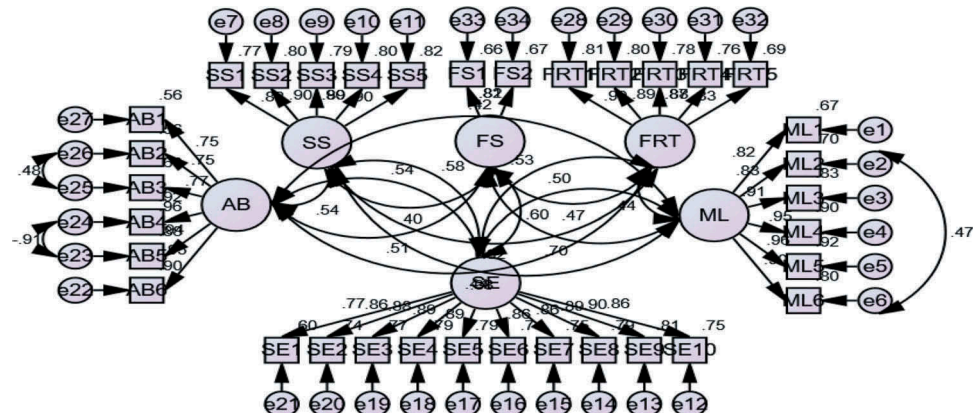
e7 e8 e9 e10 e11 e33 e34 e28 e29 e30 e31 e32

.77 .80 .79 .80 .82 .66 .67 .81 .80 .78 .76 .69

SS1 SS2 SS3 SS4 SS5 FS1 FS2 FRT1 FRT2 FRT3 FRT4 FRT5

.88 .90 .89 .90 .82 .82 .90 .89 .87 .88 .83

.56 .67

e27 AB1 .75 SS FS FRT ML1 e1 .70

e26 AB2 .75 .82

.48 e25 AB3 .77 .54 .58 .53 .50 .88 ML2 e2 .83

e24 AB4 .96 AB .54 .40 .60 .47 .44 ML .91 ML3 e3 .90

-.91 e23 AB5 .94 .51 .70 .95 ML4 e4 .92 .47

e22 AB6 .90 SE .96 ML5 e5 .80

ML6 e6

.77 .86 .86 .89 .89 .86 .89 .90 .86

.60 .74 .77 .79 .79 .75 .79 .81 .75

SE1 SE2 SE3 SE4 SE5 SE6 SE7 SE8 SE9 SE10

e21 e20 e19 e18 e17 e16 e15 e14 e13 e12